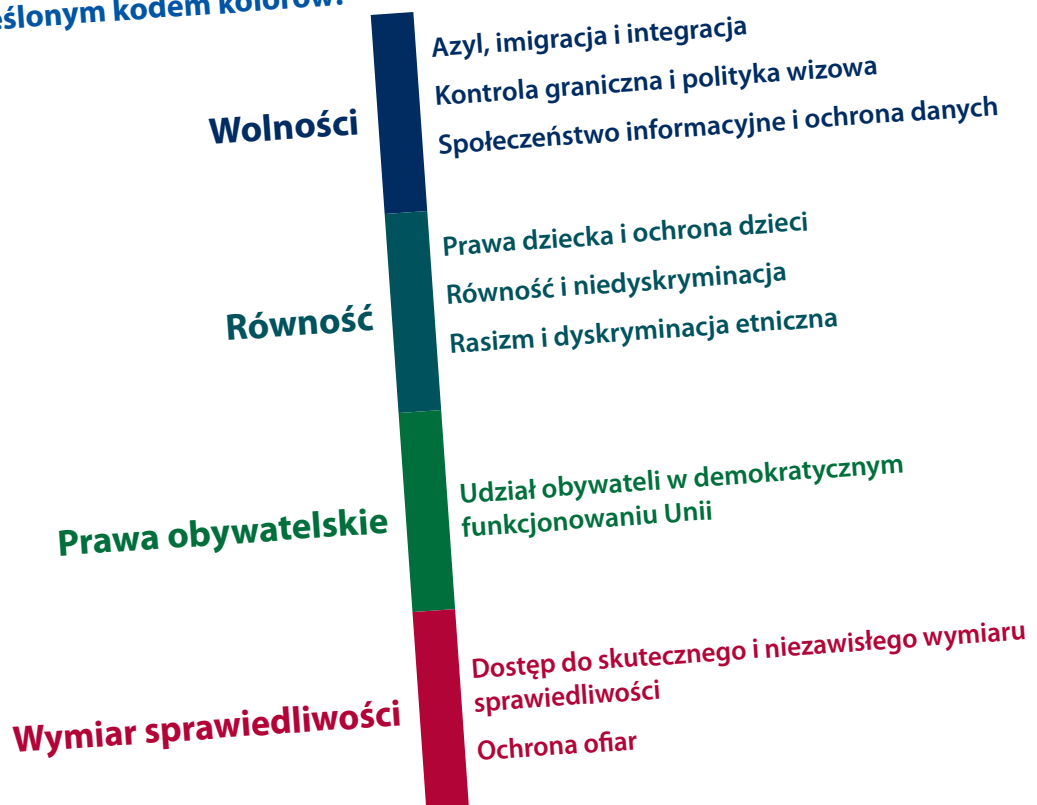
eślonym kodem kolorów:

Wolności

Azyl, imigracja i integracja

Kontrola graniczna i polityka wizowa

Społeczeństwo informacyjne i ochrona danych

Równość

Prawa dziecka i ochrona dzieci

Równość i niedyskryminacja

Rasizm i dyskryminacja etniczna

Prawa obywatelskie

Udział obywateli w demokratycznym funkcjonowaniu Unii

Wymiar sprawiedliwości

Dostęp do skutecznego i niezawisłego wymiaru sprawiedliwości

Ochrona ofiar